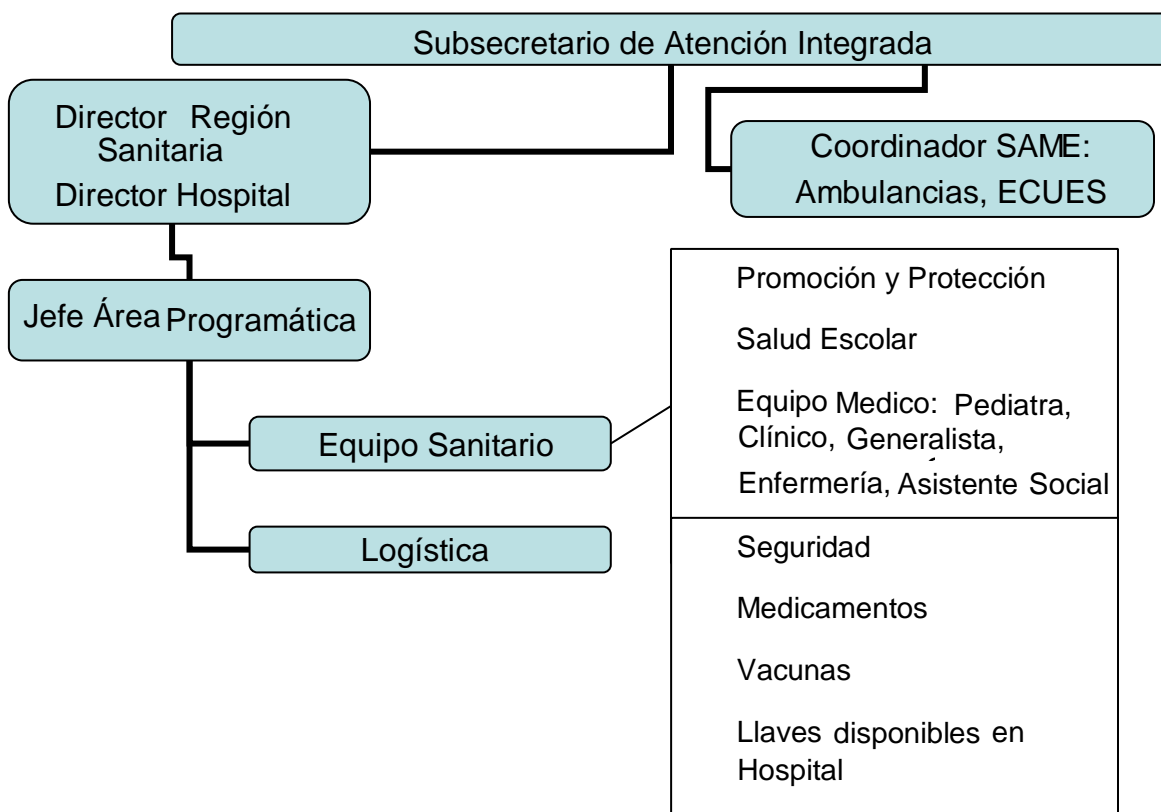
Subsecretario de Atención Integrada

Director Región Sanitaria
Director Hospital

Coordinador SAME: Ambulancias, ECUES

Jefe Área Programática

Equipo Sanitario

Logística

Promoción y Protección

Salud Escolar

Equipo Medico: Pediatra, Clínico, Generalista, Enfermería, Asistente Social

Seguridad

Medicamentos

Vacunas

Llaves disponibles en Hospital